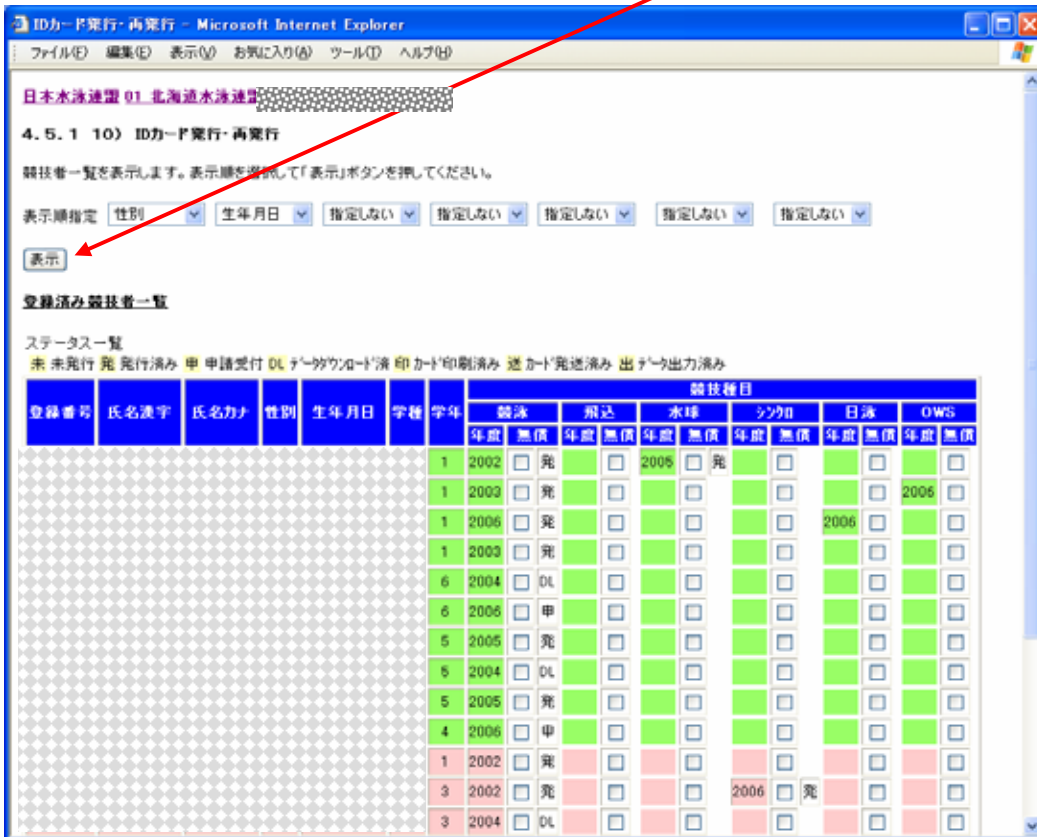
IDカード発行・再発行 - Microsoft Internet Explorer

ファイル(F) 編集(E) 表示(V) お気に入り(A) ツール(T) ヘルプ(H)

日本水泳連盟 01 北海道水泳連盟

4.5.1 10) IDカード発行・再発行

競技者一覧を表示します。表示順を選択して「表示」ボタンを押してください。

表示順指定 性別 生年月日 指定しない 指定しない 指定しない 指定しない 指定しない

表示

登録済み競技者一覧

ステータス一覧
未 未発行 発 発行済み 申 申請受付 DL データダウンロード済 印 カード印刷済み 送 カード発送済み 出 データ出力済み

| 登録番号 | 氏名漢字 | 氏名カナ | 性別 | 生年月日 | 学種 | 学年 | 競泳 年度 | 競泳 無償 | | 飛込 年度 | 飛込 無償 | 水球 年度 | 水球 無償 | | シンクロ 年度 | シンクロ 無償 | | 日泳 年度 | 日泳 無償 | OWS 年度 | OWS 無償 |
|---|---|---|---|---|---|---|---|---|---|---|---|---|---|---|---|---|---|---|---|---|---|
| | | | | | | 1 | 2002 | ☐ | 発 | | ☐ | 2005 | ☐ | 発 | | ☐ | | | ☐ | | ☐ |
| | | | | | | 1 | 2003 | ☐ | 発 | | ☐ | | ☐ | | | ☐ | | | ☐ | 2006 | ☐ |
| | | | | | | 1 | 2006 | ☐ | 発 | | ☐ | | ☐ | | | ☐ | | 2006 | ☐ | | ☐ |
| | | | | | | 1 | 2003 | ☐ | 発 | | ☐ | | ☐ | | | ☐ | | | ☐ | | ☐ |
| | | | | | | 6 | 2004 | ☐ | DL | | ☐ | | ☐ | | | ☐ | | | ☐ | | ☐ |
| | | | | | | 6 | 2006 | ☐ | 申 | | ☐ | | ☐ | | | ☐ | | | ☐ | | ☐ |
| | | | | | | 5 | 2005 | ☐ | 発 | | ☐ | | ☐ | | | ☐ | | | ☐ | | ☐ |
| | | | | | | 5 | 2004 | ☐ | DL | | ☐ | | ☐ | | | ☐ | | | ☐ | | ☐ |
| | | | | | | 5 | 2005 | ☐ | 発 | | ☐ | | ☐ | | | ☐ | | | ☐ | | ☐ |
| | | | | | | 4 | 2006 | ☐ | 申 | | ☐ | | ☐ | | | ☐ | | | ☐ | | ☐ |
| | | | | | | 1 | 2002 | ☐ | 発 | | ☐ | | ☐ | | | ☐ | | | ☐ | | ☐ |
| | | | | | | 3 | 2002 | ☐ | 発 | | ☐ | | ☐ | | 2006 | ☐ | 発 | | ☐ | | ☐ |
| | | | | | | 3 | 2004 | ☐ | DL | | ☐ | | ☐ | | | ☐ | | | ☐ | | ☐ |